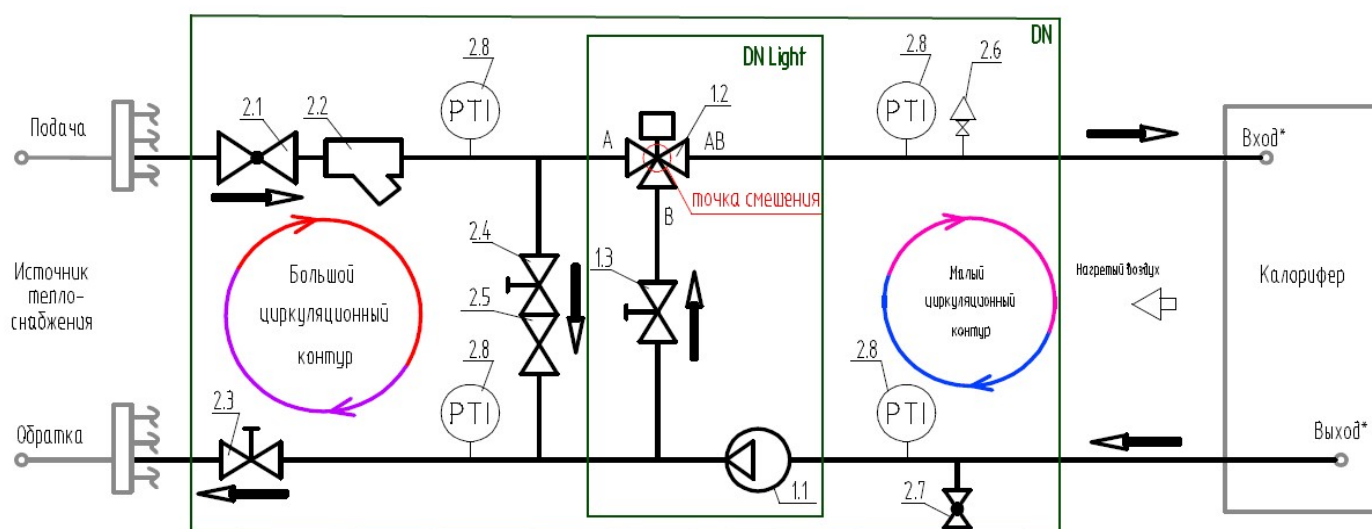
DN

DN Light

Подача

Источник тепло-снабжения

Обратка

2.1

2.2

2.8

PTI

2.4

2.5

2.8

PTI

2.3

Большой циркуляционный контур

A

1.2

AB

точка смешения

B

1.3

1.1

2.8

PTI

2.6

Малый циркуляционный контур

2.8

PTI

2.7

Вход*

Нагретый воздух

Калорифер

Выход*